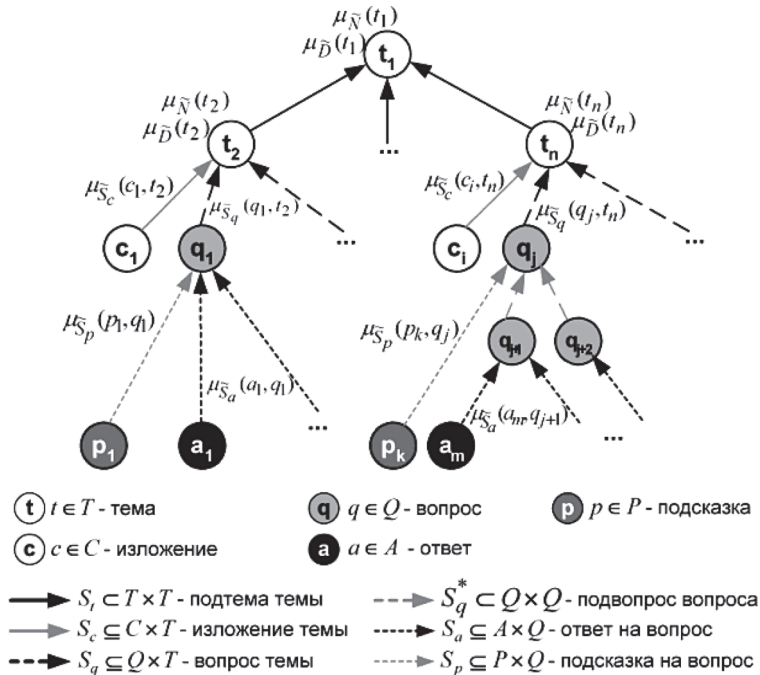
$\mu_{\tilde{N}}(t_1)$
$\mu_{\tilde{D}}(t_1)$
$t_1$

$\mu_{\tilde{N}}(t_2)$
$\mu_{\tilde{D}}(t_2)$
$t_2$

...

$\mu_{\tilde{N}}(t_n)$
$\mu_{\tilde{D}}(t_n)$
$t_n$

$\mu_{\tilde{S}_c}(c_1, t_2)$
$\mu_{\tilde{S}_q}(q_1, t_2)$
...

$\mu_{\tilde{S}_c}(c_i, t_n)$
$\mu_{\tilde{S}_q}(q_j, t_n)$
...

$c_1$ $q_1$ $c_i$ $q_j$

$\mu_{\tilde{S}_p}(p_1, q_1)$
$\mu_{\tilde{S}_p}(p_k, q_j)$

$q_{j+1}$ $q_{j+2}$

$\mu_{\tilde{S}_a}(a_1, q_1)$
...
$\mu_{\tilde{S}_a}(a_m, q_{j+1})$
...

$p_1$ $a_1$ $p_k$ $a_m$

t $t \in T$ - тема
q $q \in Q$ - вопрос
p $p \in P$ - подсказка
c $c \in C$ - изложение
a $a \in A$ - ответ

$S_t \subset T \times T$ - подтема темы
$S_q^* \subset Q \times Q$ - подвопрос вопроса
$S_c \subseteq C \times T$ - изложение темы
$S_a \subseteq A \times Q$ - ответ на вопрос
$S_q \subseteq Q \times T$ - вопрос темы
$S_p \subseteq P \times Q$ - подсказка на вопрос